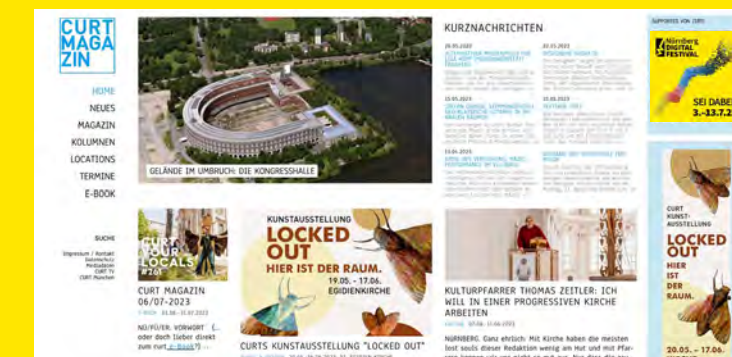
CURT MAGAZIN

HOME
NEUES
MAGAZIN
KOLUMNEN
LOCATIONS
TERMINE
E-BOOK

SUCHE

Impressum / Kontakt
Datenschutz
Mediadaten
CURT TV
CURT München

GELÄNDE IM UMBRUCH: DIE KONGRESSHALLE

KURZNACHRICHTEN

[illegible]

SUPPORTED VON CURT:

Nürnberg DIGITAL FESTIVAL

SEI DABEI
3.-13.7.2

CURT YOUR LOCALS #201

CURT MAGAZIN 06/07-2023

NO/FÜ/ER: VORWORT (... oder doch lieber direkt zum curt E-Book?) ...

KUNSTAUSSTELLUNG
LOCKED OUT
HIER IST DER RAUM.
19.05. - 17.06.
EGIDIENKIRCHE

CURTS KUNSTAUSSTELLUNG "LOCKED OUT"

KULTURPFARRER THOMAS ZEITLER: ICH WILL IN EINER PROGRESSIVEN KIRCHE ARBEITEN

NÜRNBERG. Ganz ehrlich: Mit Kirche haben die meisten

CURT KUNST-AUSSTELLUNG
LOCKED OUT
HIER IST DER RAUM.
20.05. - 17.06.